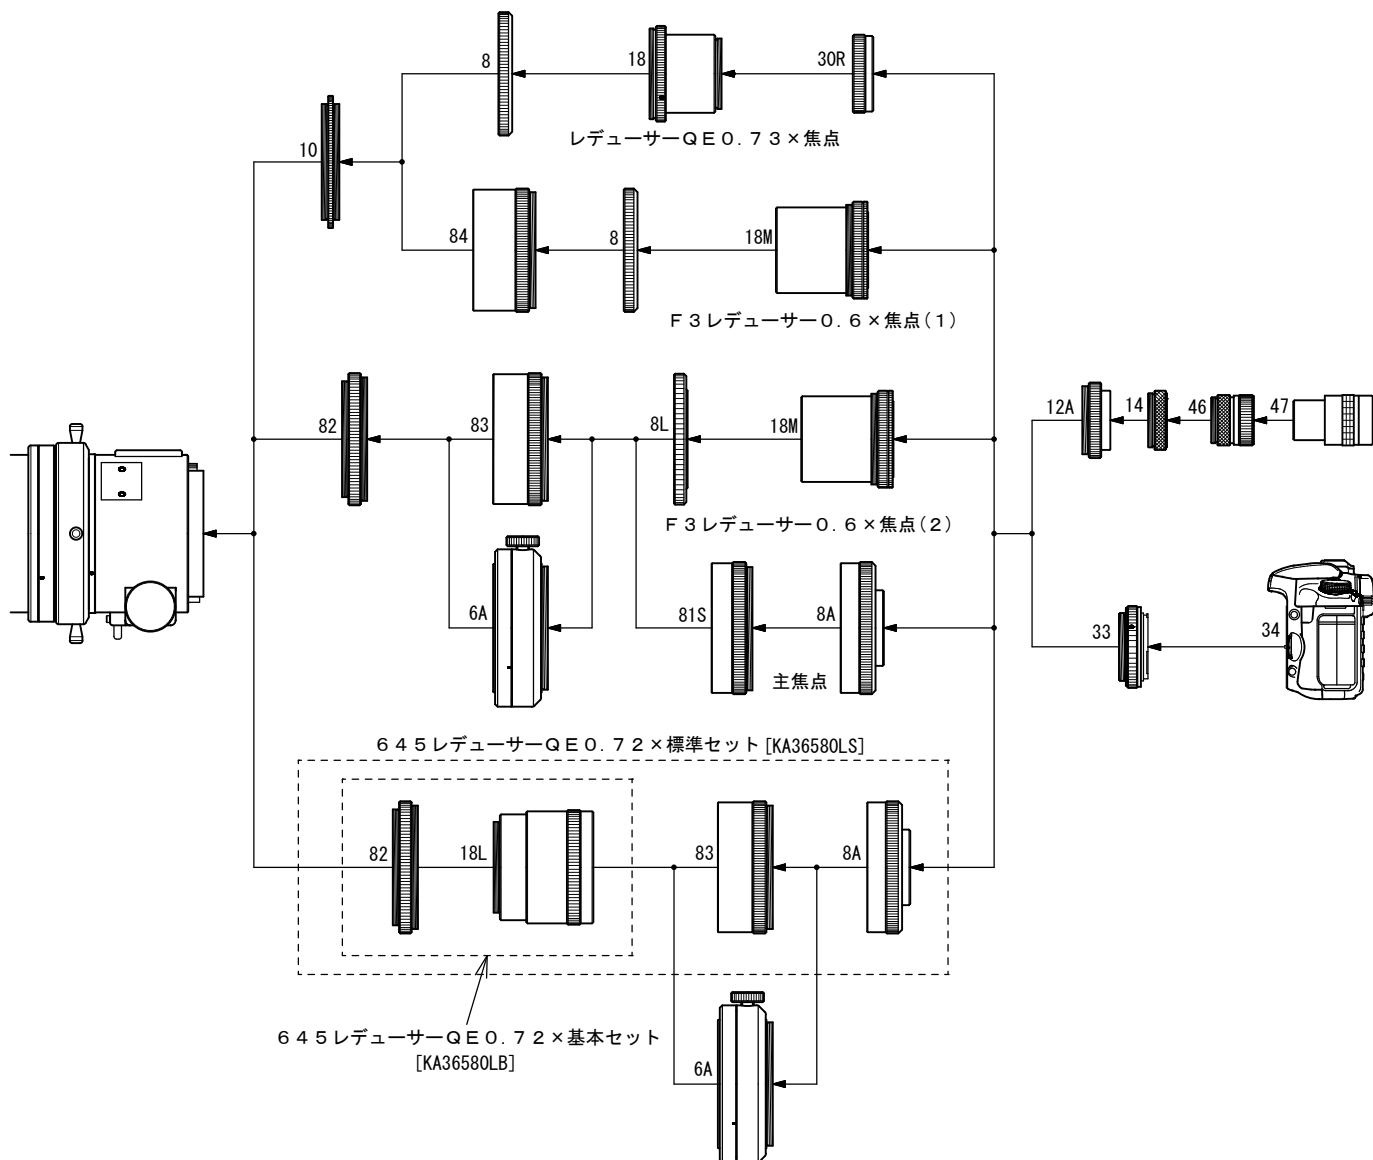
8
18
30R
レデューサーQE0.73×焦点
10
84
8
18M
F3レデューサー0.6×焦点(1)
82
83
8L
18M
12A
14
46
47
F3レデューサー0.6×焦点(2)
6A
81S
8A
33
34
主焦点
645レデューサーQE0.72×標準セット[KA36580LS]
82
18L
83
8A
645レデューサーQE0.72×基本セット
[KA36580LB]
6A